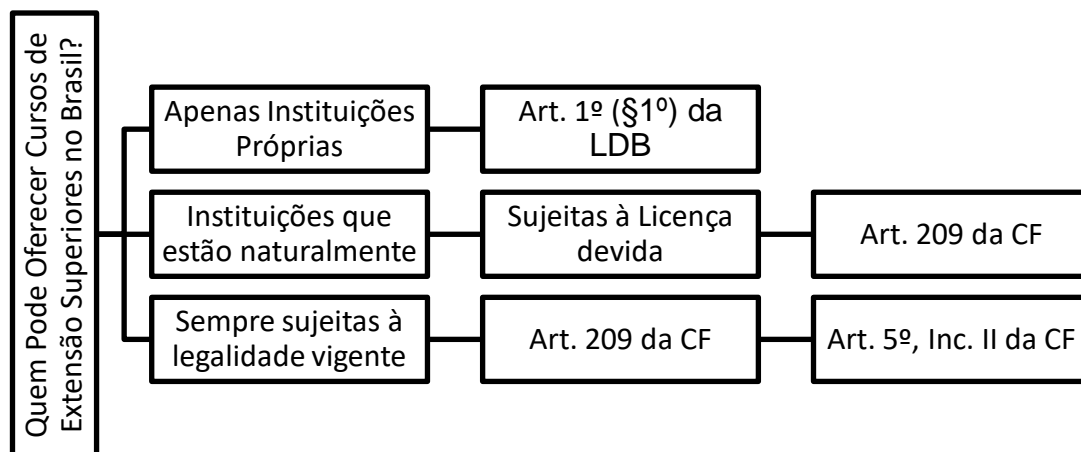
Quem Pode Oferecer Cursos de Extensão Superiores no Brasil?

Apenas Instituições Próprias

Art. 1º (§1º) da LDB

Instituições que estão naturalmente

Sujeitas à Licença devida

Art. 209 da CF

Sempre sujeitas à legalidade vigente

Art. 209 da CF

Art. 5º, Inc. II da CF